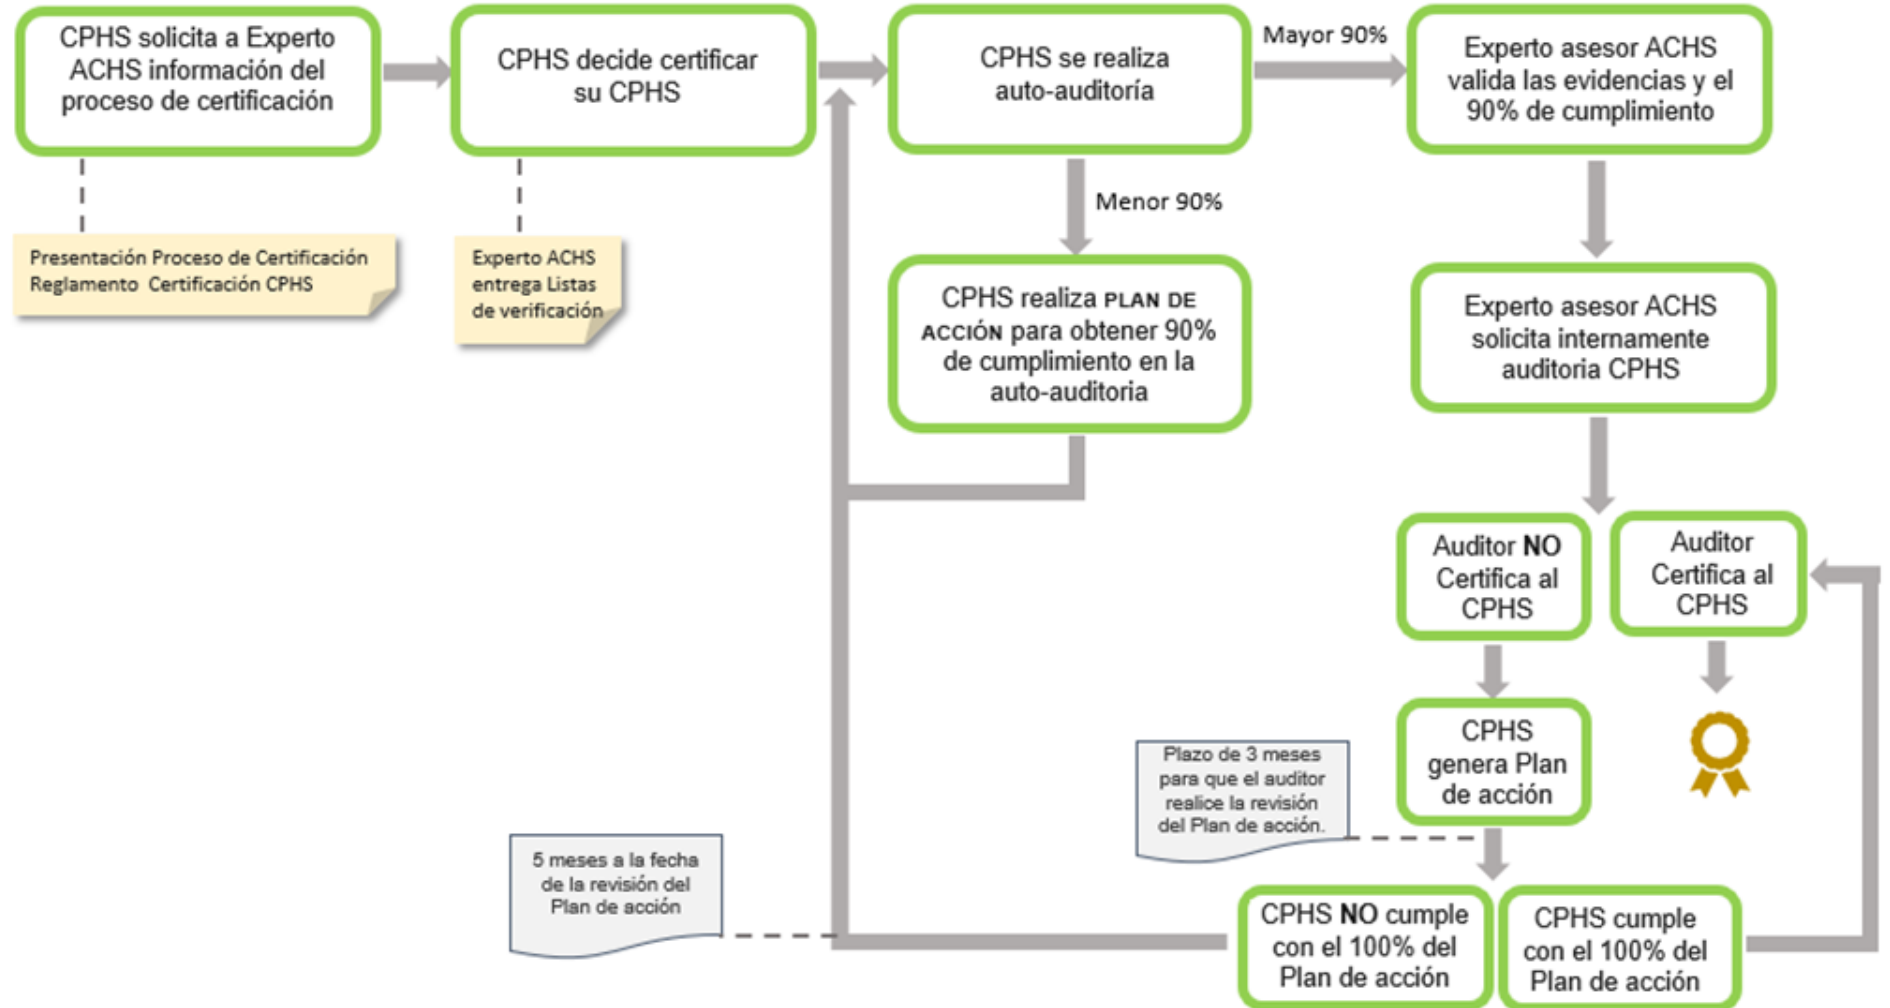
CPHS solicita a Experto ACHS información del proceso de certificación

Presentación Proceso de Certificación
Reglamento Certificación CPHS

CPHS decide certificar su CPHS

Experto ACHS entrega Listas de verificación

CPHS se realiza auto-auditoría

Mayor 90%

Experto asesor ACHS valida las evidencias y el 90% de cumplimiento

Menor 90%

CPHS realiza PLAN DE ACCIÓN para obtener 90% de cumplimiento en la auto-auditoria

Experto asesor ACHS solicita internamente auditoria CPHS

Auditor NO Certifica al CPHS

Auditor Certifica al CPHS

CPHS genera Plan de acción

Plazo de 3 meses para que el auditor realice la revisión del Plan de acción.

5 meses a la fecha de la revisión del Plan de acción

CPHS NO cumple con el 100% del Plan de acción

CPHS cumple con el 100% del Plan de acción